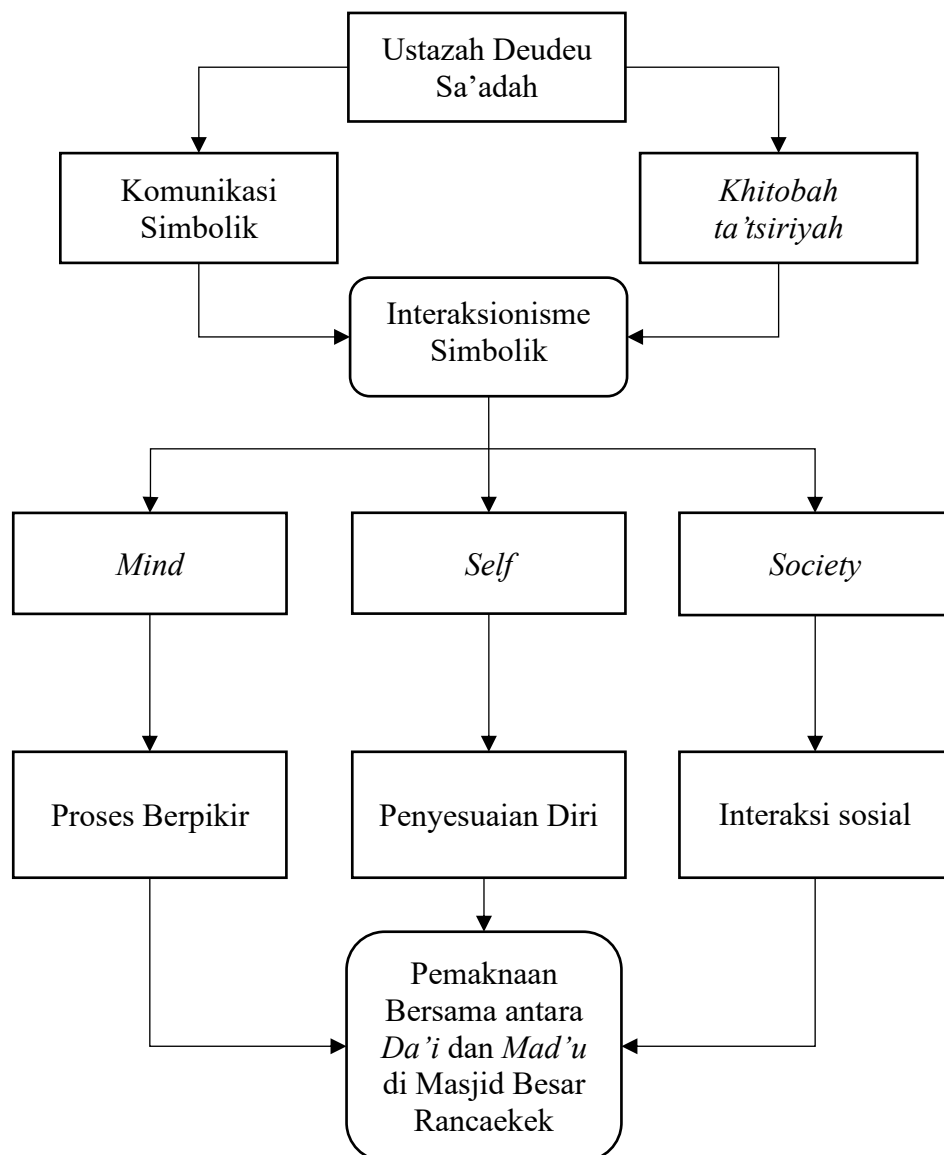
Ustazah Deudeu Sa’adah

Komunikasi Simbolik

Khitobah ta’tsiriyah

Interaksionisme Simbolik

Mind

Self

Society

Proses Berpikir

Penyesuaian Diri

Interaksi sosial

Pemaknaan Bersama antara Da’i dan Mad’u di Masjid Besar Rancaekek